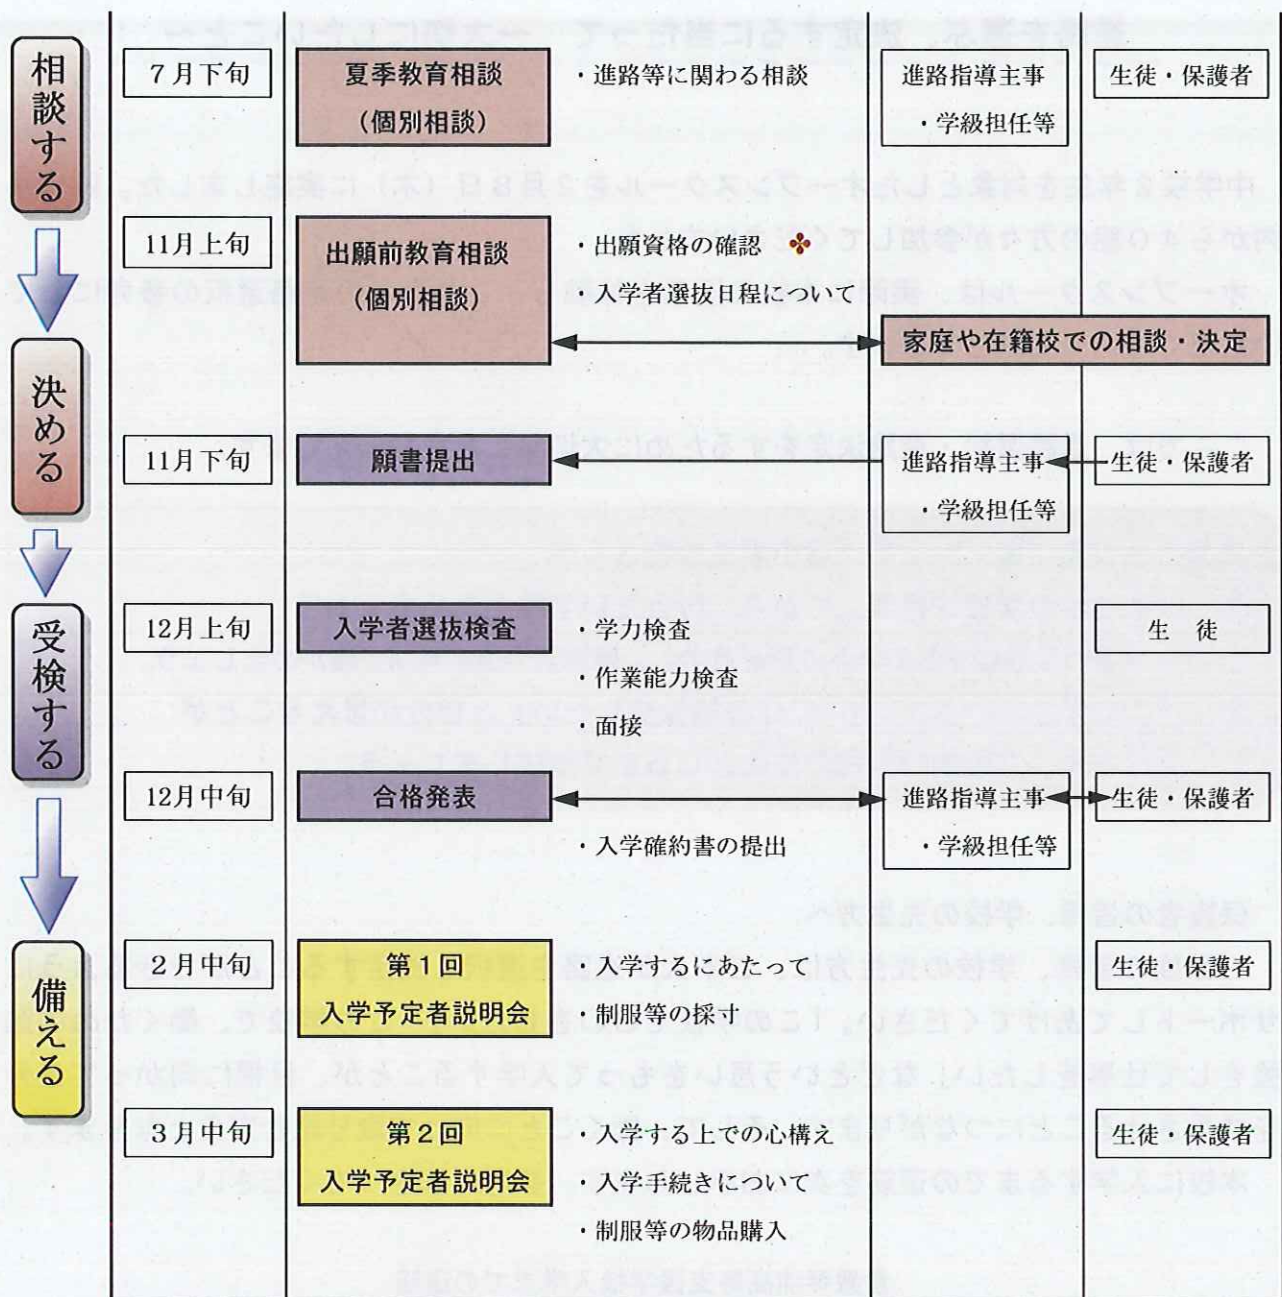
相談する

7月下旬

夏季教育相談
(個別相談)

・進路等に関わる相談

進路指導主事
・学級担任等

生徒・保護者

11月上旬

出願前教育相談
(個別相談)

・出願資格の確認
・入学者選抜日程について

家庭や在籍校での相談・決定

決める

11月下旬

願書提出

進路指導主事
・学級担任等

生徒・保護者

受検する

12月上旬

入学者選抜検査

・学力検査
・作業能力検査
・面接

生　徒

12月中旬

合格発表

・入学確約書の提出

進路指導主事
・学級担任等

生徒・保護者

備える

2月中旬

第1回
入学予定者説明会

・入学するにあたって
・制服等の採寸

生徒・保護者

3月中旬

第2回
入学予定者説明会

・入学する上での心構え
・入学手続きについて
・制服等の物品購入

生徒・保護者